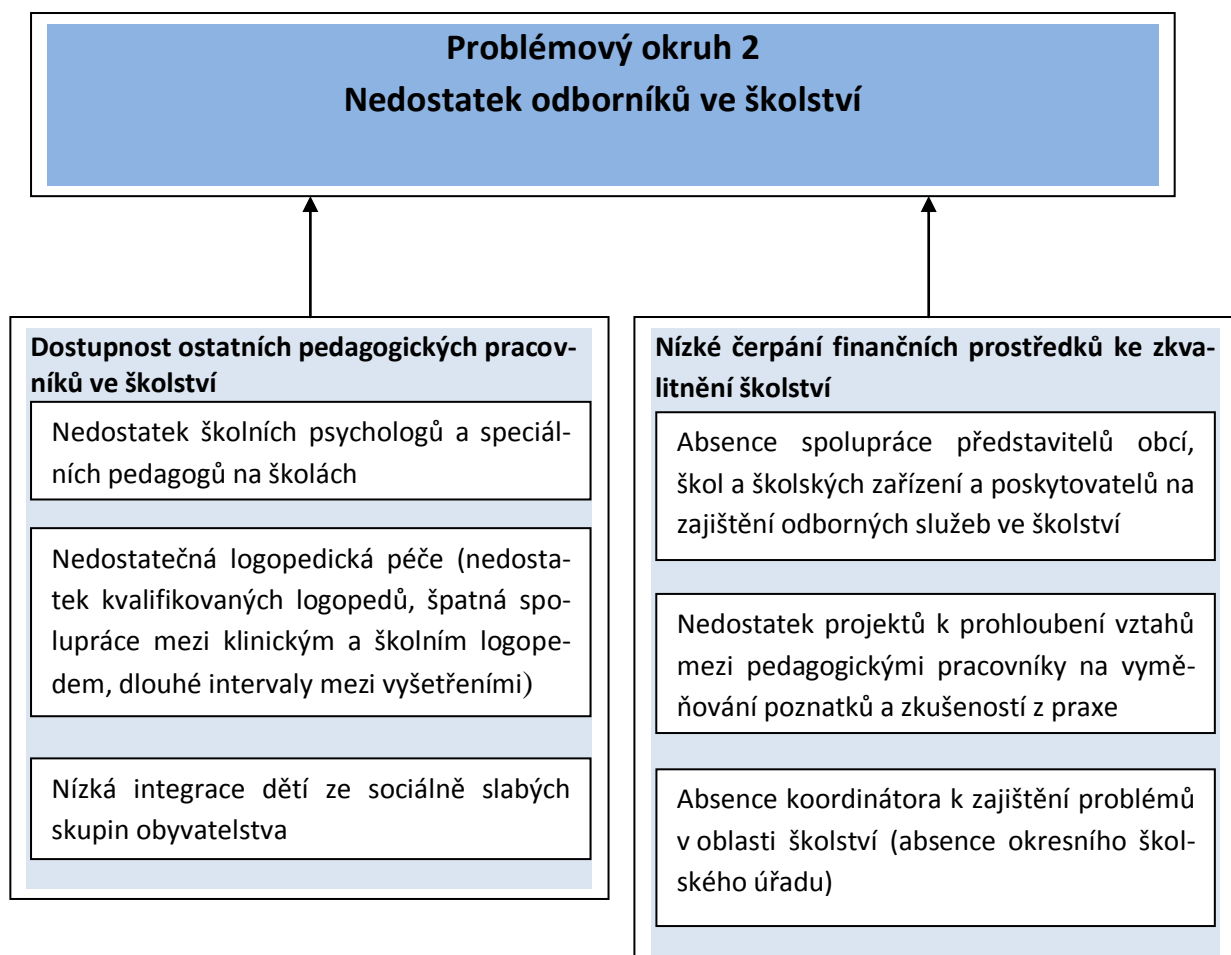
Problémový okruh 2
Nedostatek odborníků ve školství

Dostupnost ostatních pedagogických pracovníků ve školství

Nedostatek školních psychologů a speciálních pedagogů na školách

Nedostatečná logopedická péče (nedostatek kvalifikovaných logopedů, špatná spolupráce mezi klinickým a školním logopedem, dlouhé intervaly mezi vyšetřeními)

Nízká integrace dětí ze sociálně slabých skupin obyvatelstva

Nízké čerpání finančních prostředků ke zkvalitnění školství

Absence spolupráce představitelů obcí, škol a školských zařízení a poskytovatelů na zajištění odborných služeb ve školství

Nedostatek projektů k prohloubení vztahů mezi pedagogickými pracovníky na vyměňování poznatků a zkušeností z praxe

Absence koordinátora k zajištění problémů v oblasti školství (absence okresního školského úřadu)